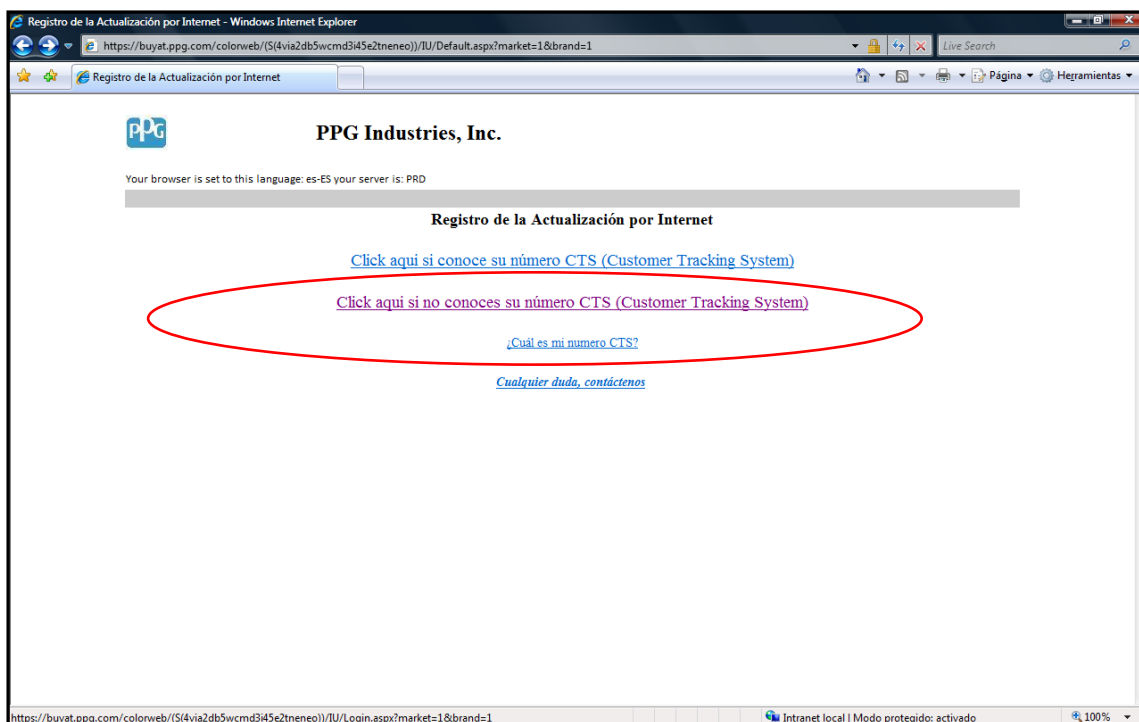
Registro de la Actualización por Internet - Windows Internet Explorer

https://buyat.ppg.com/colorweb/(S(4via2db5wcmd3i45e2tneneo))/IU/Default.aspx?market=1&brand=1

Live Search

Registro de la Actualización por Internet

Página ▾ Herramientas ▾

PPG

PPG Industries, Inc.

Your browser is set to this language: es-ES your server is: PRD

Registro de la Actualización por Internet

Click aqui si conoce su número CTS (Customer Tracking System)

Click aqui si no conoces su número CTS (Customer Tracking System)

¿Cuál es mi numero CTS?

Cualquier duda, contáctenos

https://buyat.ppg.com/colorweb/(S(4via2db5wcmd3i45e2tneneo))/IU/Login.aspx?market=1&brand=1

Intranet local | Modo protegido: activado

100%